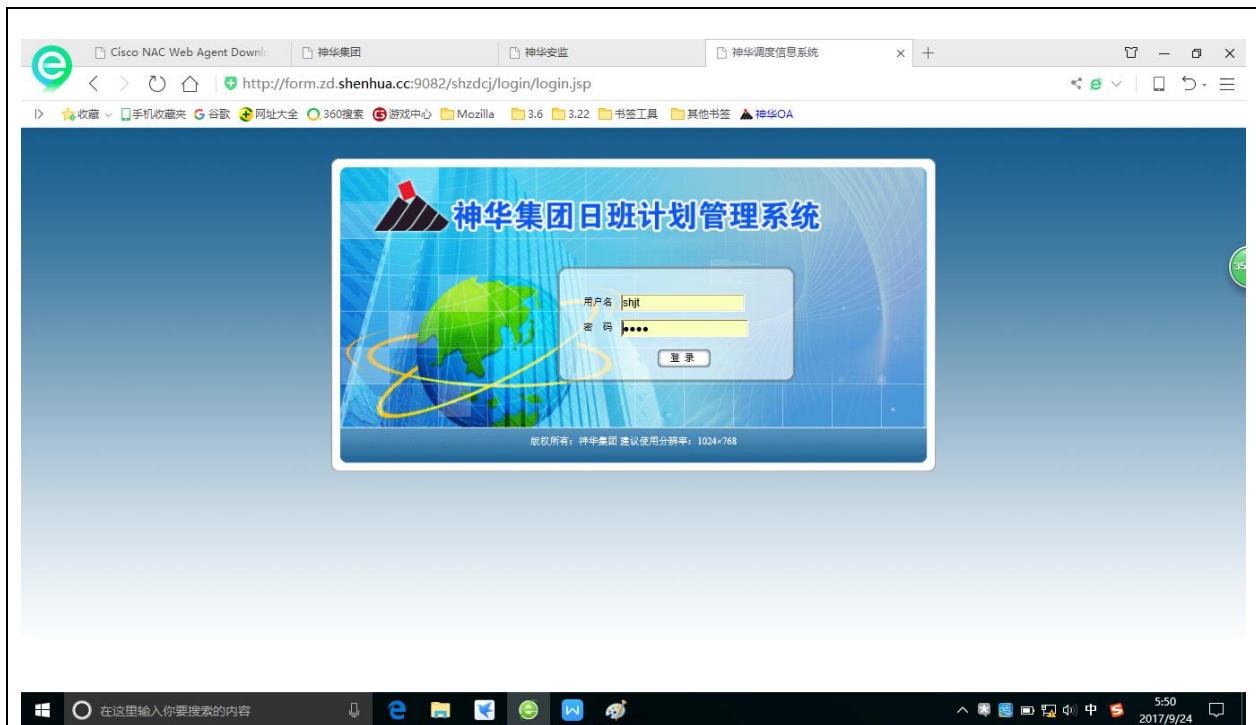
Cisco NAC Web Agent Downlo
神华集团
神华安监
神华调度信息系统
http://form.zd.shenhua.cc:9082/shzdcj/login/login.jsp
收藏 手机收藏夹 谷歌 网址大全 360搜索 游戏中心 Mozilla 3.6 3.22 书签工具 其他书签 神华OA

神华集团日班计划管理系统
用户名 shjt
密 码 ••••
登 录
版权所有：神华集团 建议使用分辨率：1024×768

在这里输入你要搜索的内容
中
5:50
2017/9/24